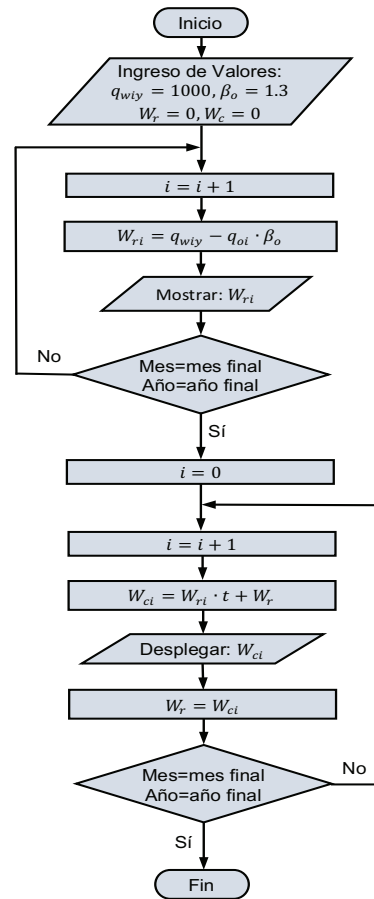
Inicio

Ingreso de Valores:
$q_{wiy} = 1000, \beta_o = 1.3$
$W_r = 0, W_c = 0$

$i = i + 1$

$W_{ri} = q_{wiy} - q_{oi} \cdot \beta_o$

Mostrar: $W_{ri}$

No

Mes=mes final
Año=año final

Sí

$i = 0$

$i = i + 1$

$W_{ci} = W_{ri} \cdot t + W_r$

Desplegar: $W_{ci}$

$W_r = W_{ci}$

Mes=mes final
Año=año final

No

Sí

Fin